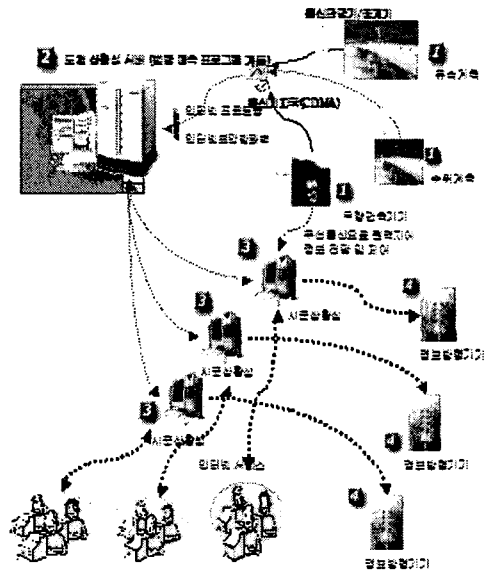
통신장비(위성)

2 통합 상황실 서버 (범람 예측 프로그램 가동)

1 유속계측

통신 모뎀(CDMA)

인터넷 프로그램

인터넷프로그램관리

1 수위계측

1 무인관측기

3 주민들에게 경보방송 및 정보 전달

4

3 시군상황실

경보발령기

3

시군상황실

3

4

시군상황실

경보발령기

인터넷 서비스

4

경보발령기